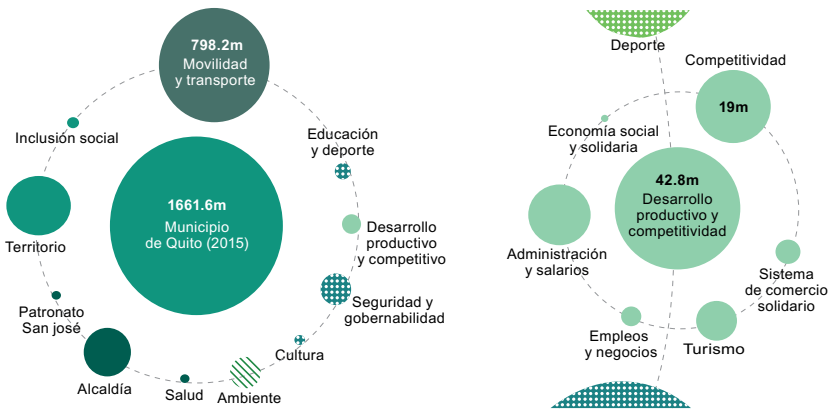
798.2m
Movilidad y transporte

Inclusión social

Educación y deporte

1661.6m
Municipio de Quito (2015)

Territorio

Desarrollo productivo y competitivo

Seguridad y gobernabilidad

Patronato San josé

Cultura

Alcaldía

Salud

Ambiente

Deporte

Competitividad

19m

Economía social y solidaria

42.8m
Desarrollo productivo y competitividad

Administración y salarios

Sistema de comercio solidario

Empleos y negocios

Turismo